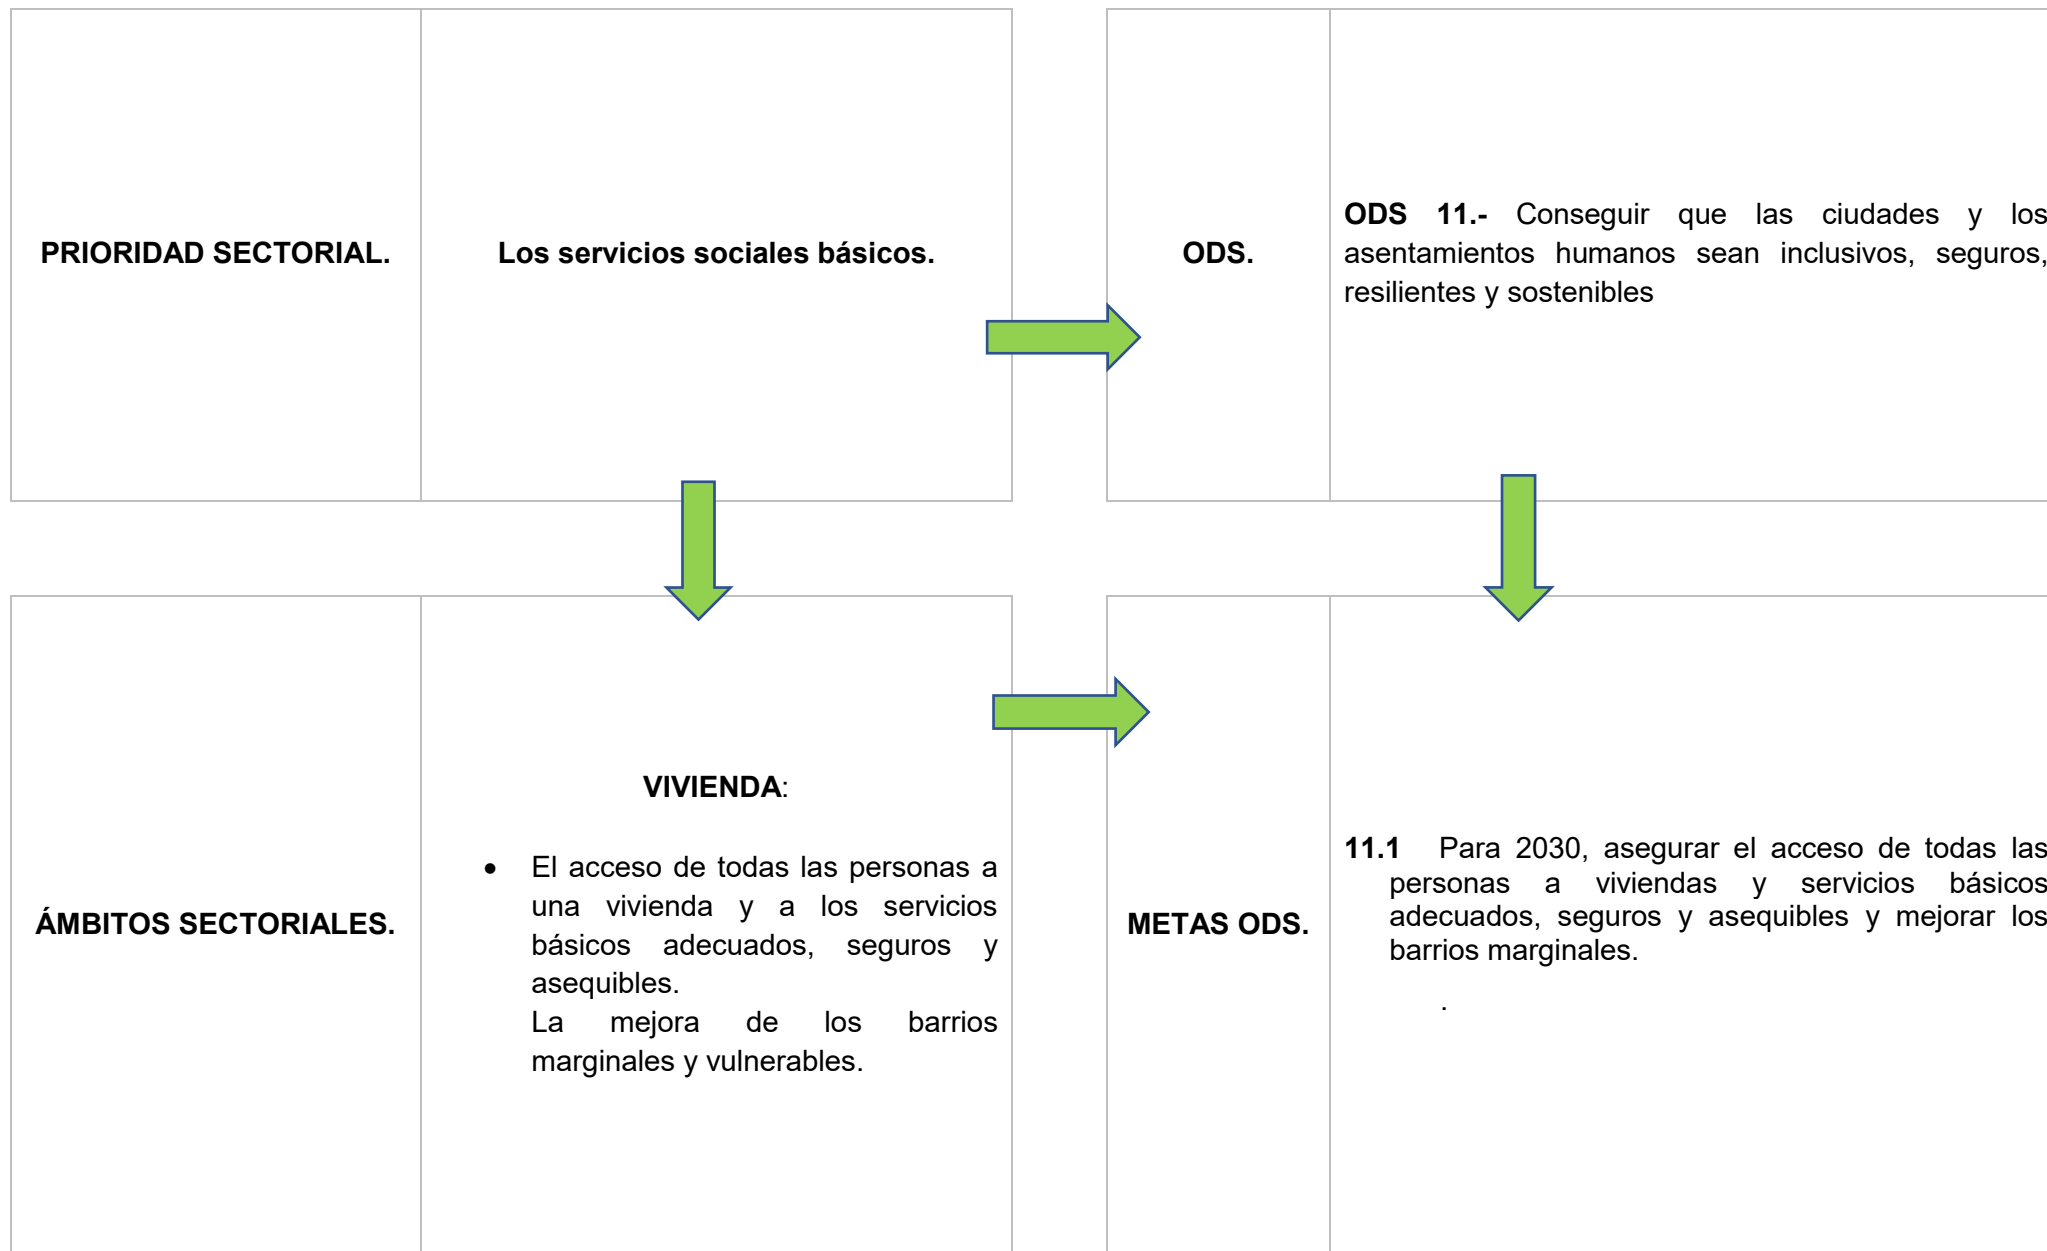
| PRIORIDAD SECTORIAL. | Los servicios sociales básicos. |
|---|---|

| ODS. | **ODS 11.-** Conseguir que las ciudades y los asentamientos humanos sean inclusivos, seguros, resilientes y sostenibles |
|---|---|

| ÁMBITOS SECTORIALES. | **VIVIENDA**: • El acceso de todas las personas a una vivienda y a los servicios básicos adecuados, seguros y asequibles. La mejora de los barrios marginales y vulnerables. |
|---|---|

| METAS ODS. | **11.1** Para 2030, asegurar el acceso de todas las personas a viviendas y servicios básicos adecuados, seguros y asequibles y mejorar los barrios marginales. . |
|---|---|